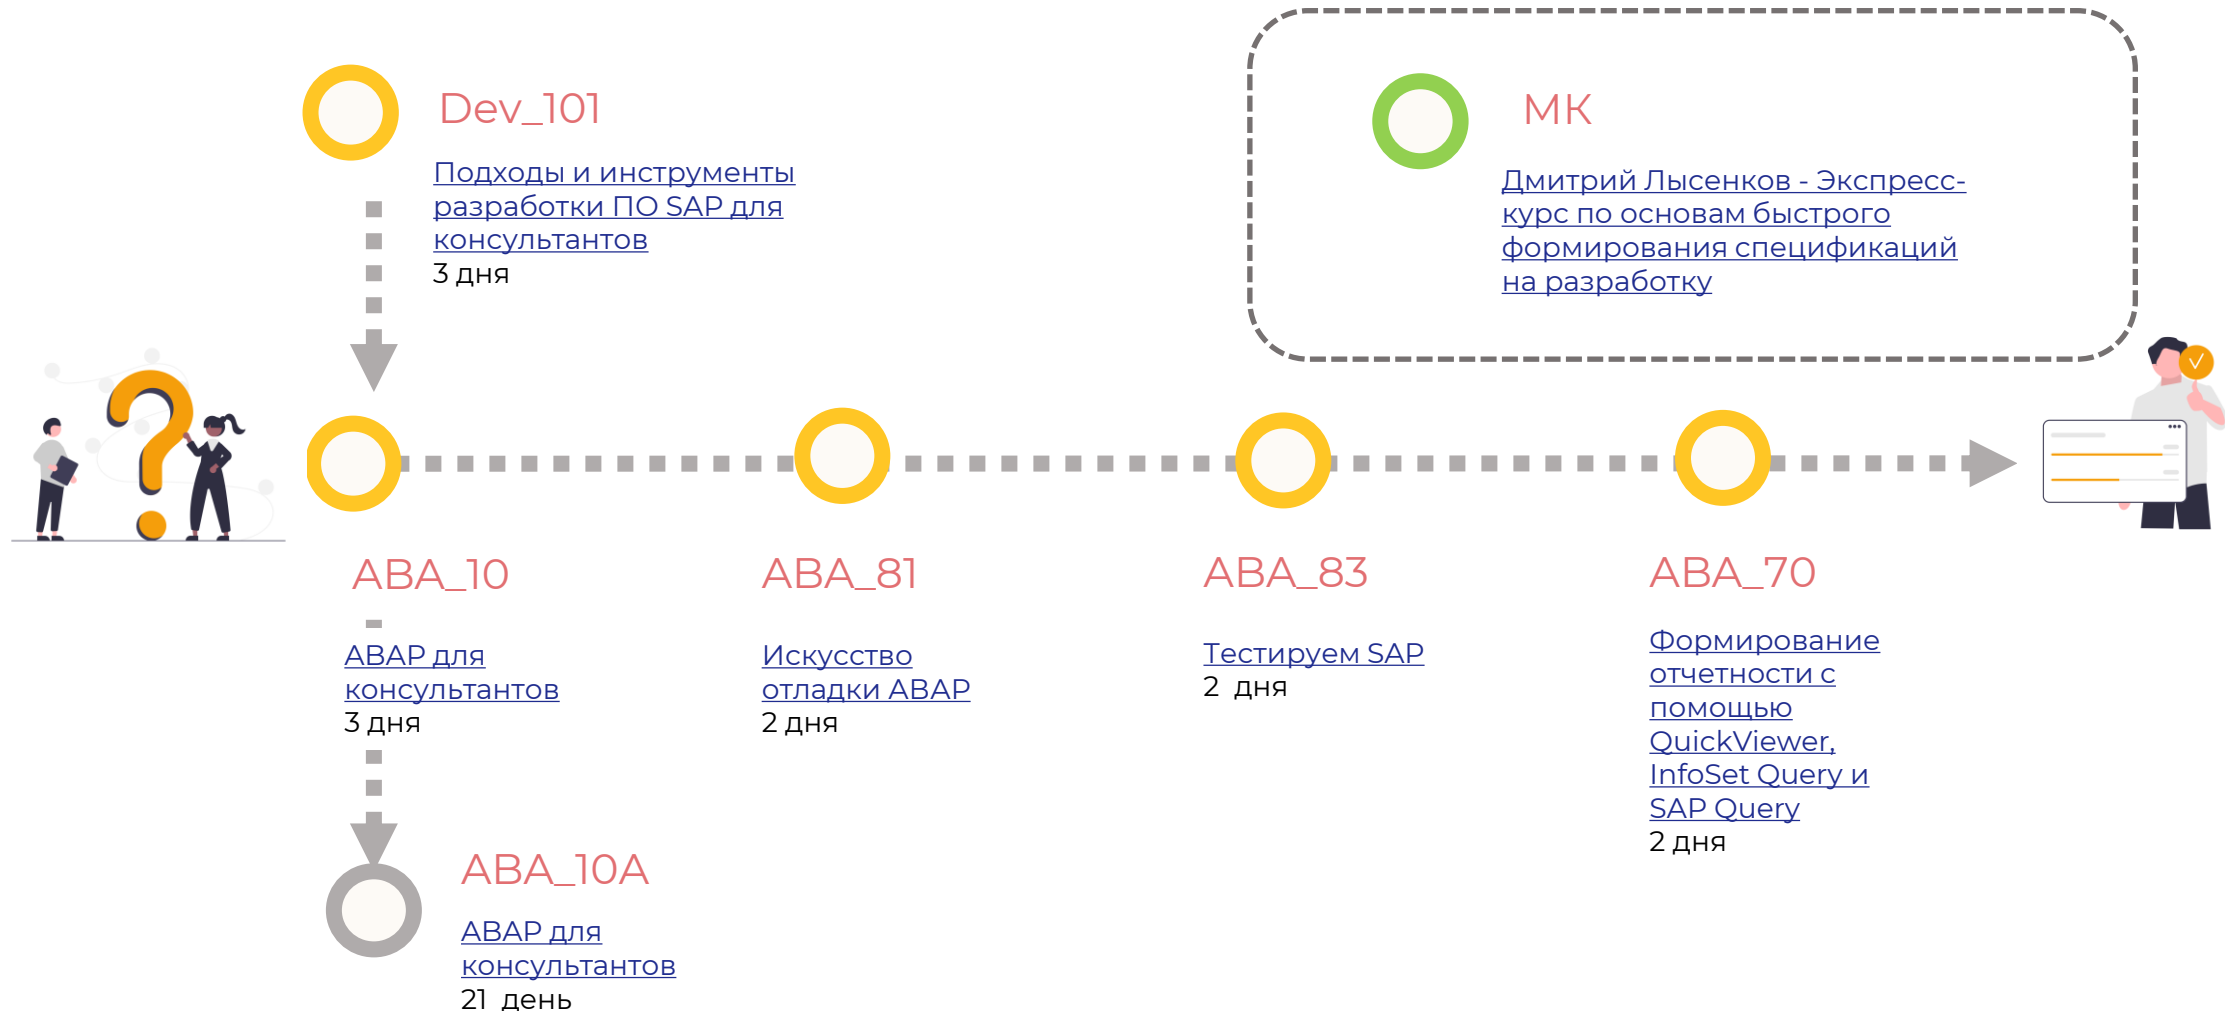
Dev_101

Подходы и инструменты разработки ПО SAP для консультантов
3 дня

МК

Дмитрий Лысенков - Экспресс-курс по основам быстрого формирования спецификаций на разработку

ABA_10

ABAP для консультантов
3 дня

ABA_81

Искусство отладки ABAP
2 дня

ABA_83

Тестируем SAP
2 дня

ABA_70

Формирование отчетности с помощью QuickViewer, InfoSet Query и SAP Query
2 дня

ABA_10A

ABAP для консультантов
21 день